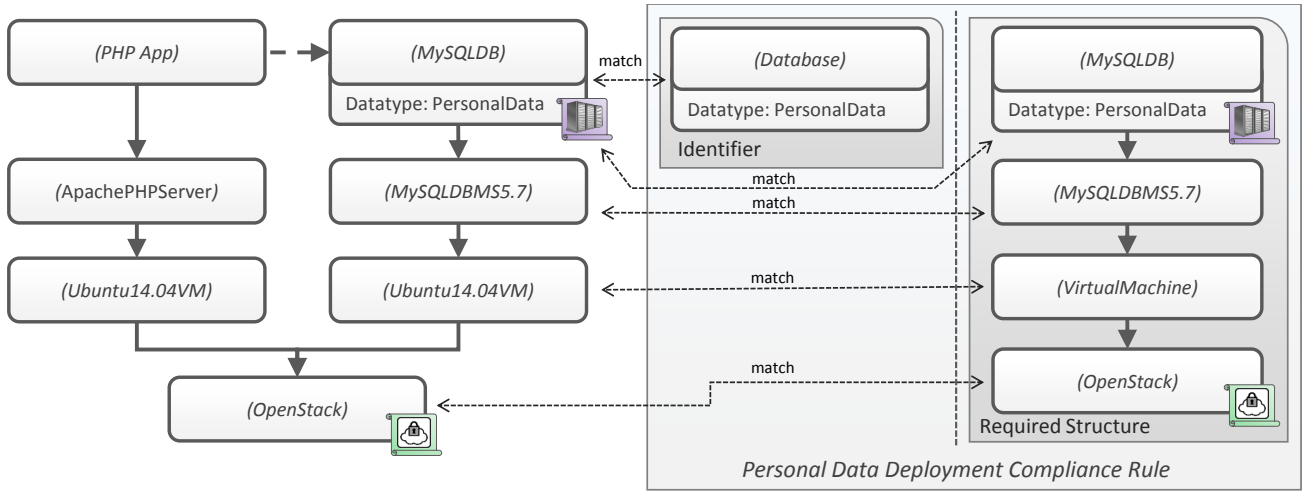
(PHP App)

(MySQLDB)

Datatype: PersonalData

(ApachePHPServer)

(MySQLDBMS5.7)

(Ubuntu14.04VM)

(Ubuntu14.04VM)

(OpenStack)

match

(Database)

Datatype: PersonalData

Identifier

match

match

match

match

(MySQLDB)

Datatype: PersonalData

(MySQLDBMS5.7)

(VirtualMachine)

(OpenStack)

Required Structure

Personal Data Deployment Compliance Rule